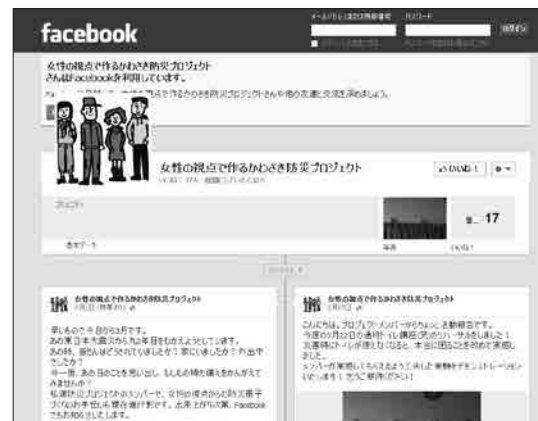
facebook

メールアドレスまたは携帯番号 パスワード

ログイン

女性の視点で作るかわさき防災プロジェクト
さんはFacebookを利用しています。

女性の視点で作るかわさき防災プロジェクト

いいね！

17

基本データ

写真

いいね！

女性の視点で作るかわさき防災プロジェクト

女性の視点で作るかわさき防災プロジェクト

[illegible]